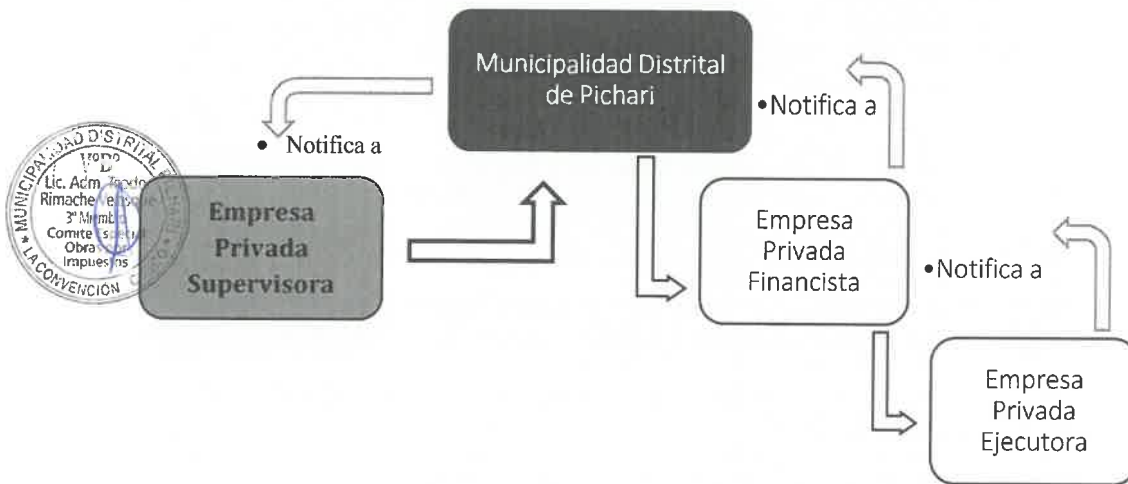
Municipalidad Distrital de Pichari

• Notifica a

•Notifica a

MUNICIPALIDAD DISTRITAL
VºBº
Lic. Adm. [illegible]
Rimache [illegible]
3° Miembro
Comite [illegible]
Obras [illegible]
Impuestos
LA CONVENCIÓN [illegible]

Empresa Privada Supervisora

Empresa Privada Financista

•Notifica a

Empresa Privada Ejecutora